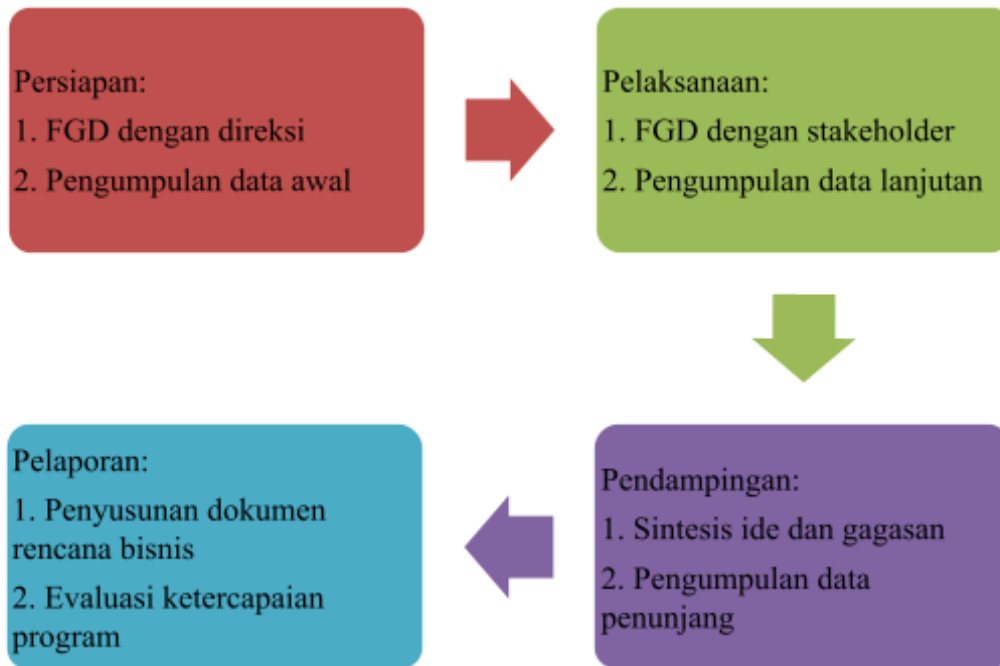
Persiapan:
1. FGD dengan direksi
2. Pengumpulan data awal

Pelaksanaan:
1. FGD dengan stakeholder
2. Pengumpulan data lanjutan

Pendampingan:
1. Sintesis ide dan gagasan
2. Pengumpulan data penunjang

Pelaporan:
1. Penyusunan dokumen rencana bisnis
2. Evaluasi ketercapaian program